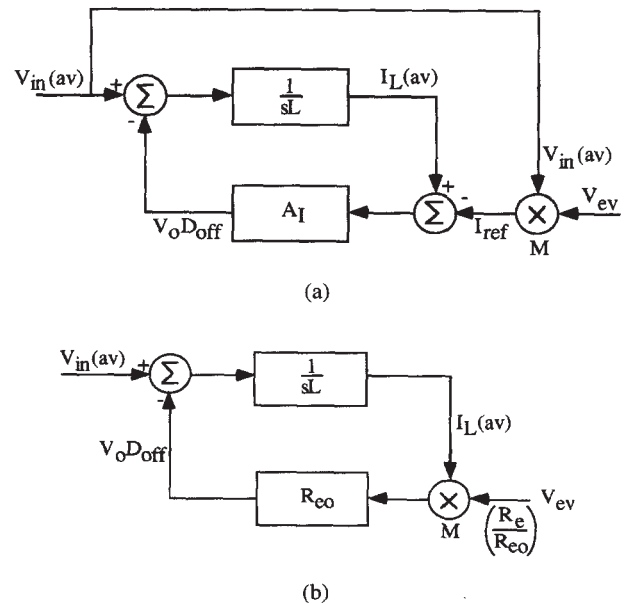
$V_{in}(av)$
+
$\Sigma$
-
$\frac{1}{sL}$
$I_L(av)$
+
-
$\Sigma$
$V_{in}(av)$
$\times$
$V_{ev}$
$V_oD_{off}$
$A_I$
$I_{ref}$
M

(a)

$V_{in}(av)$
+
$\Sigma$
-
$\frac{1}{sL}$
$I_L(av)$
$V_oD_{off}$
$R_{eo}$
$\times$
$V_{ev}$
M
$\left(\frac{R_e}{R_{eo}}\right)$

(b)